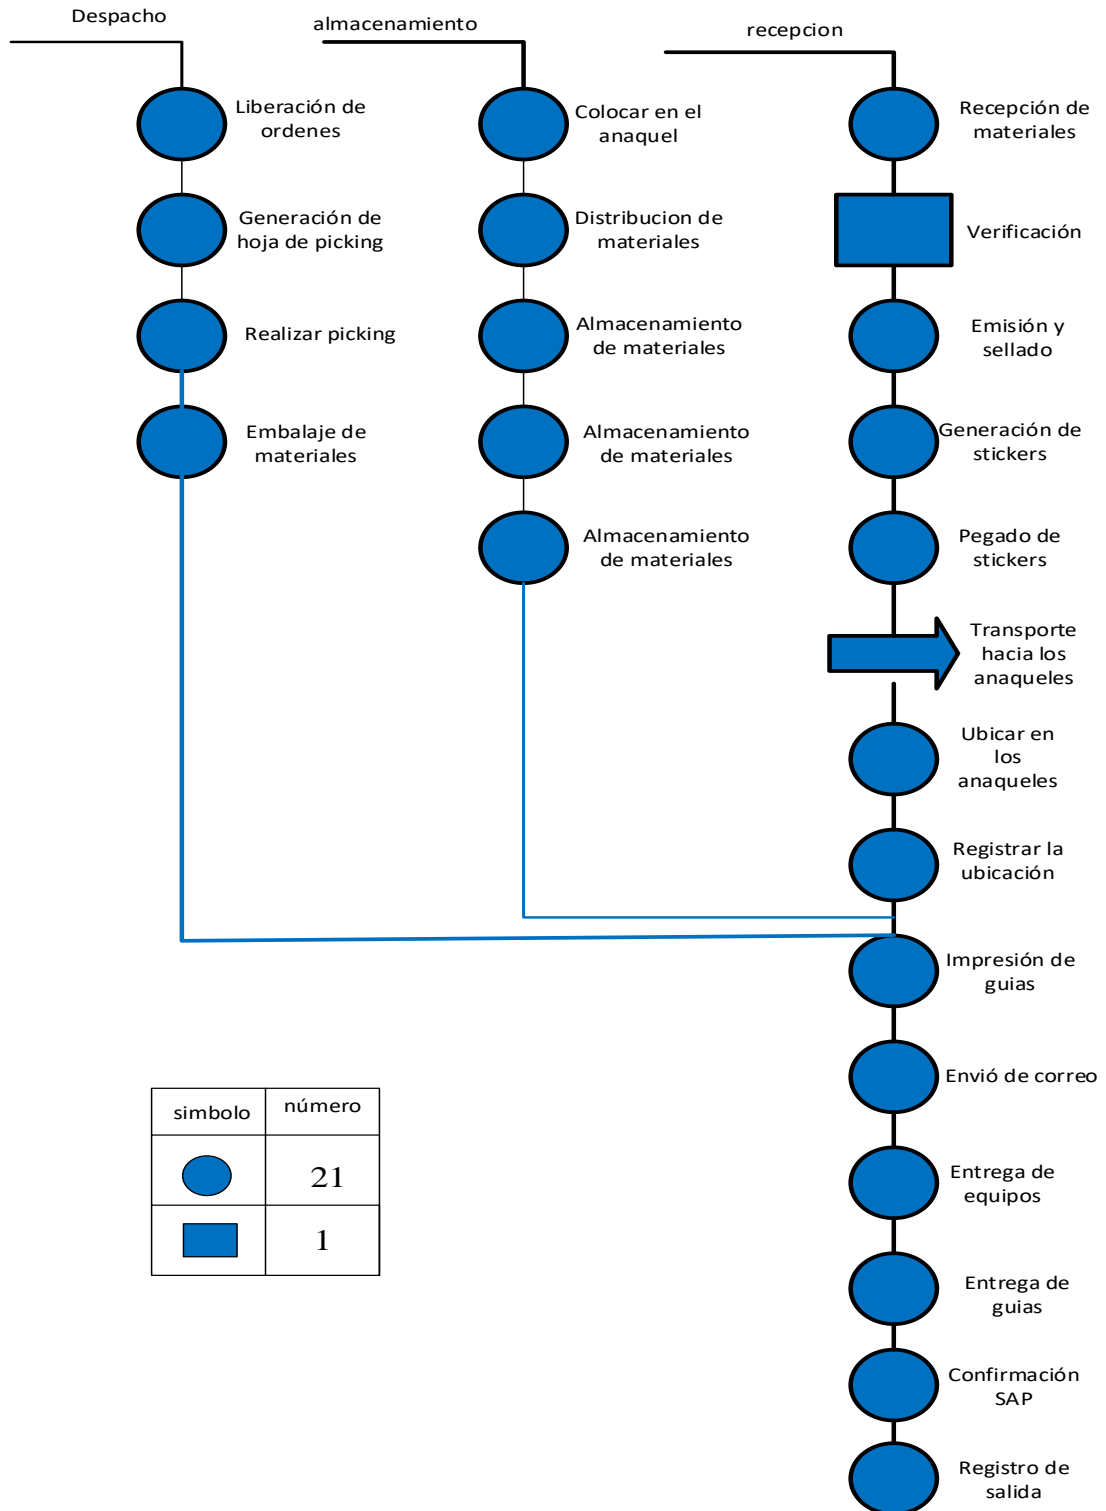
Despacho

Liberación de ordenes

Generación de hoja de picking

Realizar picking

Embalaje de materiales

almacenamiento

Colocar en el anaquel

Distribucion de materiales

Almacenamiento de materiales

Almacenamiento de materiales

Almacenamiento de materiales

recepcion

Recepción de materiales

Verificación

Emisión y sellado

Generación de stickers

Pegado de stickers

Transporte hacia los anaqueles

Ubicar en los anaqueles

Registrar la ubicación

Impresión de guias

Envió de correo

Entrega de equipos

Entrega de guias

Confirmación SAP

Registro de salida

| simbolo | número |
|---|---|
|  | 21 |
|  | 1 |